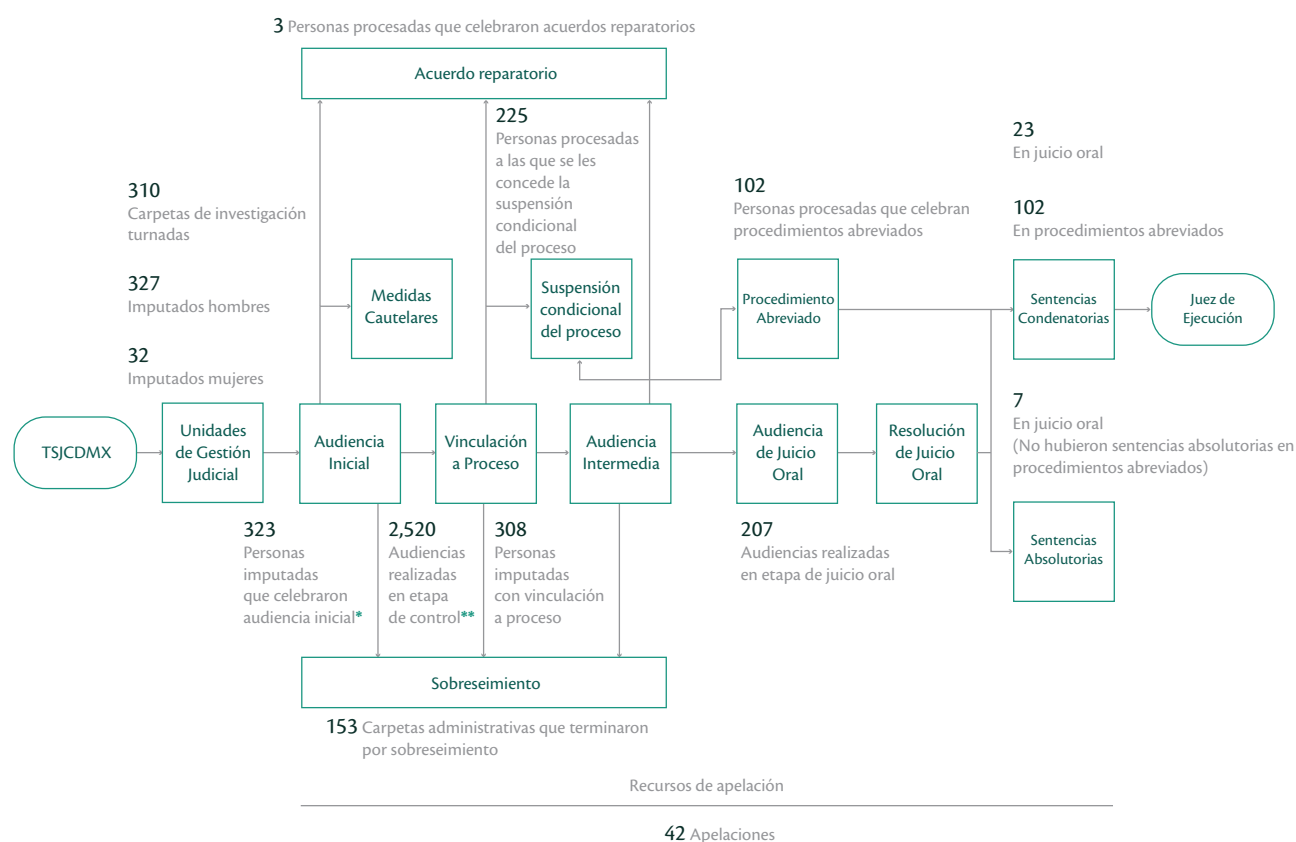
3 Personas procesadas que celebraron acuerdos reparatorios

Acuerdo reparatorio

225
Personas procesadas a las que se les concede la suspensión condicional del proceso

23
En juicio oral

310
Carpetas de investigación turnadas

102
Personas procesadas que celebran procedimientos abreviados

102
En procedimientos abreviados

327
Imputados hombres

32
Imputados mujeres

Medidas Cautelares

Suspensión condicional del proceso

Procedimiento Abreviado

Sentencias Condenatorias

Juez de Ejecución

TSJCDMX

Unidades de Gestión Judicial

Audiencia Inicial

Vinculación a Proceso

Audiencia Intermedia

Audiencia de Juicio Oral

Resolución de Juicio Oral

7
En juicio oral
(No hubieron sentencias absolutorias en procedimientos abreviados)

323
Personas imputadas que celebraron audiencia inicial*

2,520
Audiencias realizadas en etapa de control**

308
Personas imputadas con vinculación a proceso

207
Audiencias realizadas en etapa de juicio oral

Sentencias Absolutorias

Sobreseimiento

153 Carpetas administrativas que terminaron por sobreseimiento

Recursos de apelación

42 Apelaciones